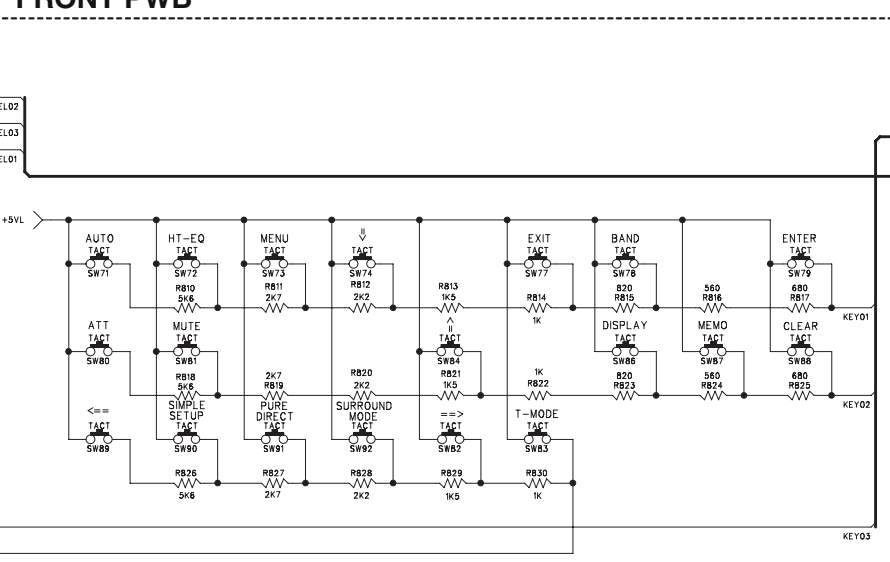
FRONT PWB

EL02
EL03
EL01

+5VL

AUTO
TACT
SW71

HT-EQ
TACT
SW72
R810
5K6

MENU
TACT
SW73
R811
2K7

⇓
TACT
SW74
R812
2K2

R813
1K5

EXIT
TACT
SW77
R814
1K

BAND
TACT
SW78
820
R815

560
R816

ENTER
TACT
SW79
680
R817

KEY01

ATT
TACT
SW80

MUTE
TACT
SW81
R818
5K6

2K7
R819

R820
2K2

⇑
TACT
SW84
R821
1K5

1K
R822

DISPLAY
TACT
SW86
820
R823

MEMO
TACT
SW87
560
R824

CLEAR
TACT
SW88
680
R825

KEY02

<==
TACT
SW89

SIMPLE
SETUP
TACT
SW90
R826
5K6

PURE
DIRECT
TACT
SW91
R827
2K7

SURROUND
MODE
TACT
SW92
R828
2K2

==>
TACT
SW82
R829
1K5

T-MODE
TACT
SW83
R830
1K

KEY03